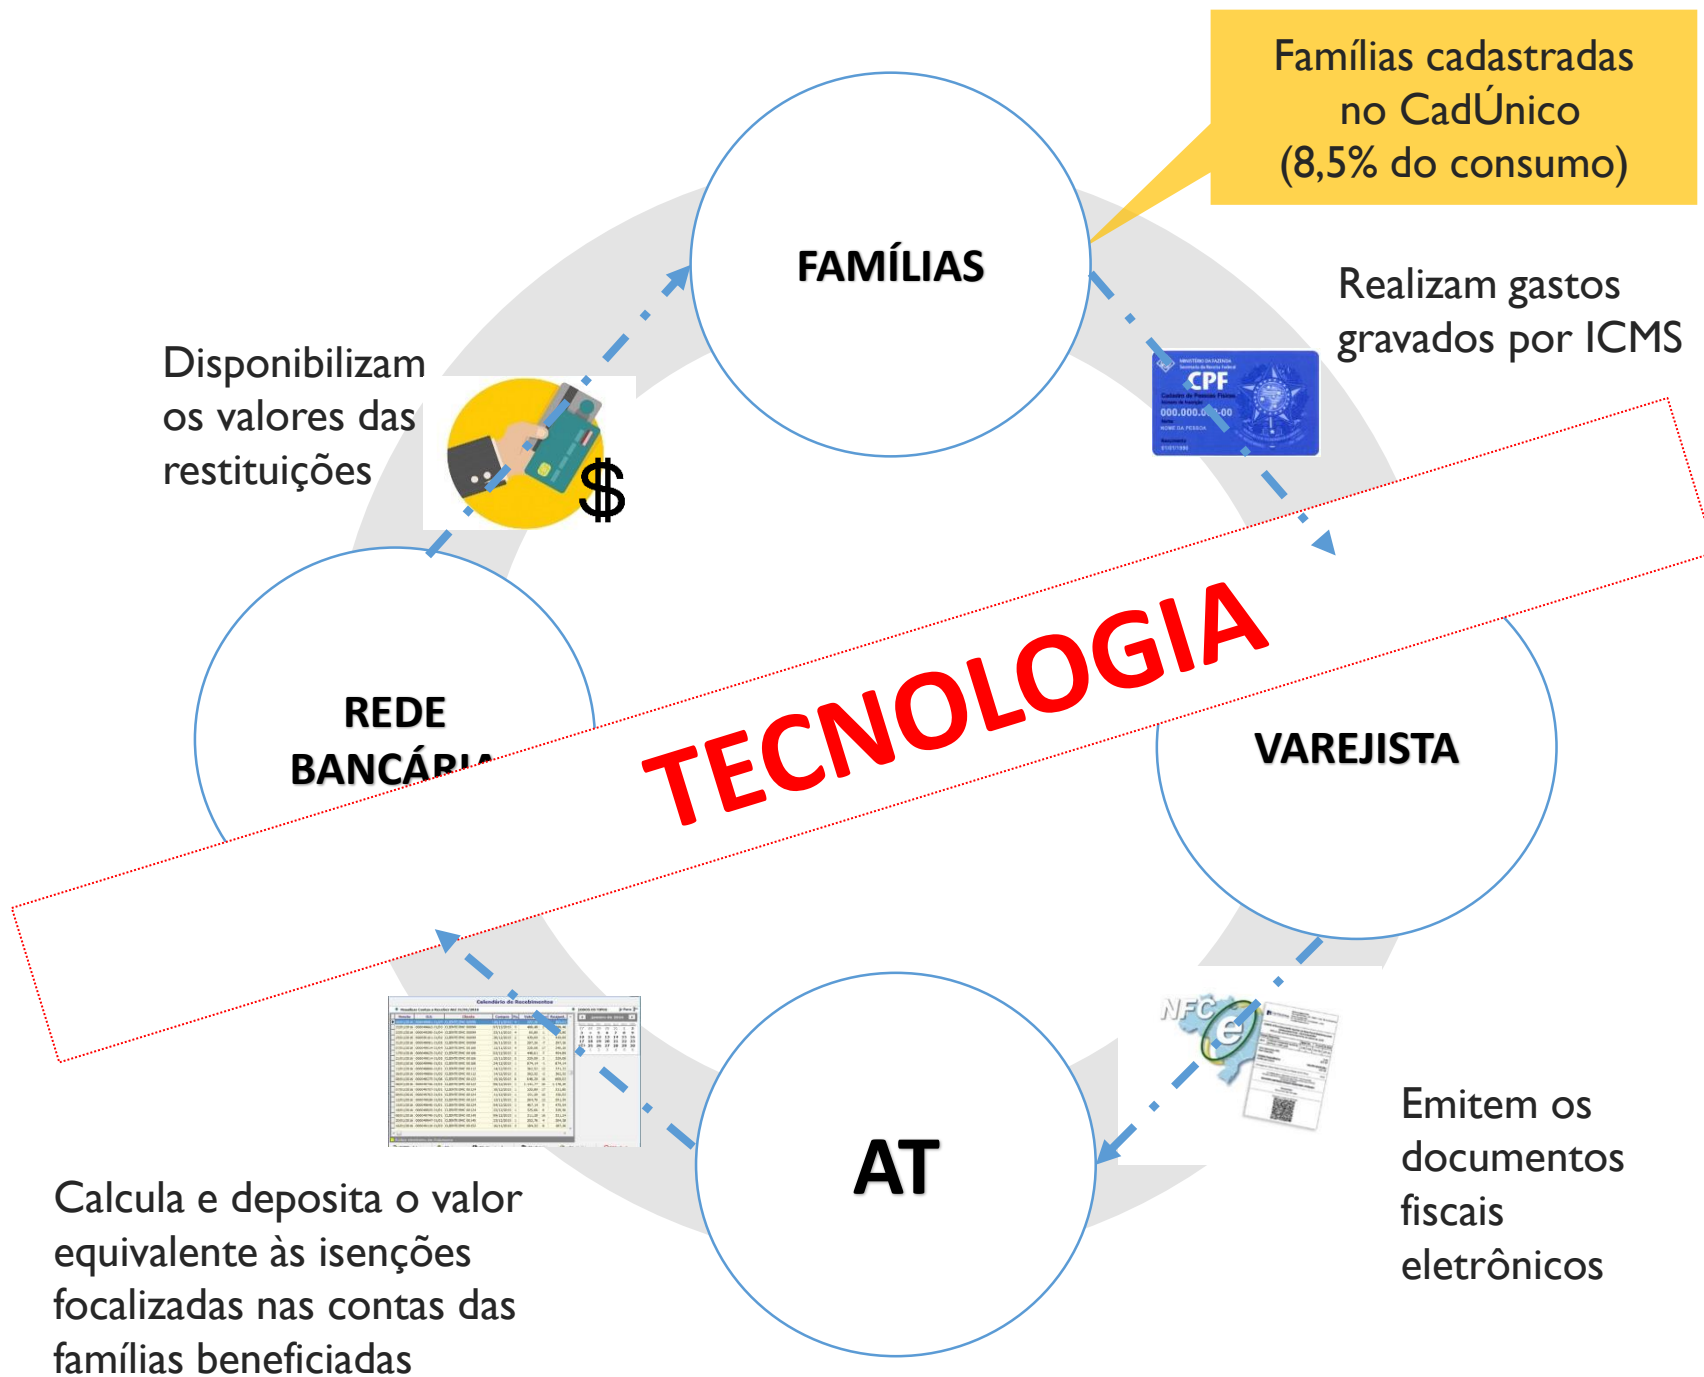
Famílias cadastradas no CadÚnico (8,5% do consumo)

FAMÍLIAS

Realizam gastos gravados por ICMS

CPF

000.000.0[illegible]-00

Disponibilizam os valores das restituições

$

REDE BANCÁRI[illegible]

TECNOLOGIA

VAREJISTA

Calendário de Recebimento

NFC e

Emitem os documentos fiscais eletrônicos

AT

Calcula e deposita o valor equivalente às isenções focalizadas nas contas das famílias beneficiadas